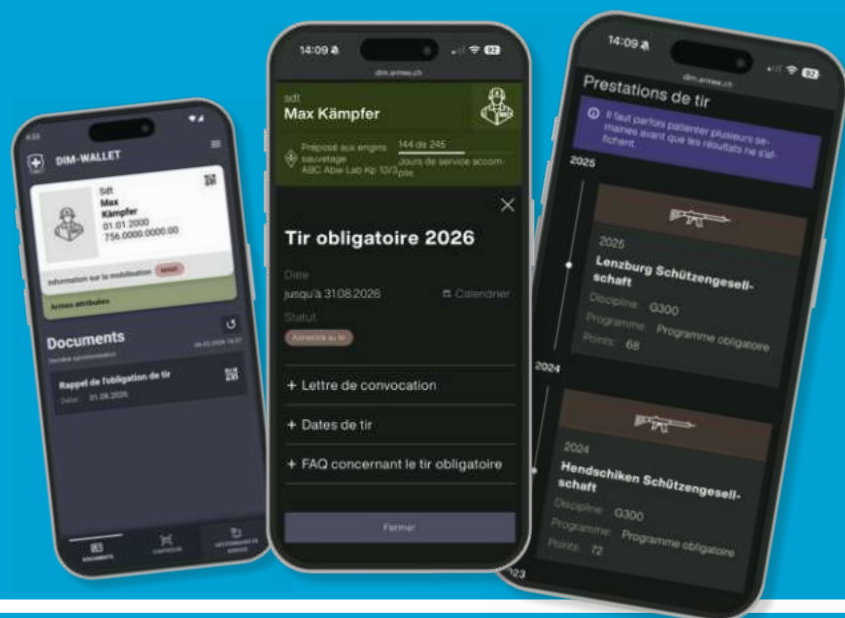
4:33

DIM-WALLET

Sdt
Max
Kämpfer
01.01.2000
756.0000.0000.00

Information sur la mobilisation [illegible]

Armes attribuées

Documents

Dernière synchronisation 04.02.2026 14:37

Rappel de l'obligation de tir
Délai: 31.08.2026

DOCUMENTS
CONTRÔLES
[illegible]

14:09
dim.armee.ch

sdt
Max Kämpfer

Préposé aux engins sauvetage ABC Abw Lab Kp 10/3
144 de 245
Jours de service accomplis

Tir obligatoire 2026

Date
jusqu'à 31.08.2026
Calendrier

Statut
Annoncé au tir

+ Lettre de convocation

+ Dates de tir

+ FAQ concernant le tir obligatoire

Fermer

14:09
dim.armee.ch

Prestations de tir

Il faut parfois patienter plusieurs semaines avant que les résultats ne s'affichent.

2025

2025
Lenzburg Schützengesellschaft
Discipline: G300
Programme: Programme obligatoire
Points: 68

2024

2024
Hendschiken Schützengesellschaft
Discipline: G300
Programme: Programme obligatoire
Points: 72

2023